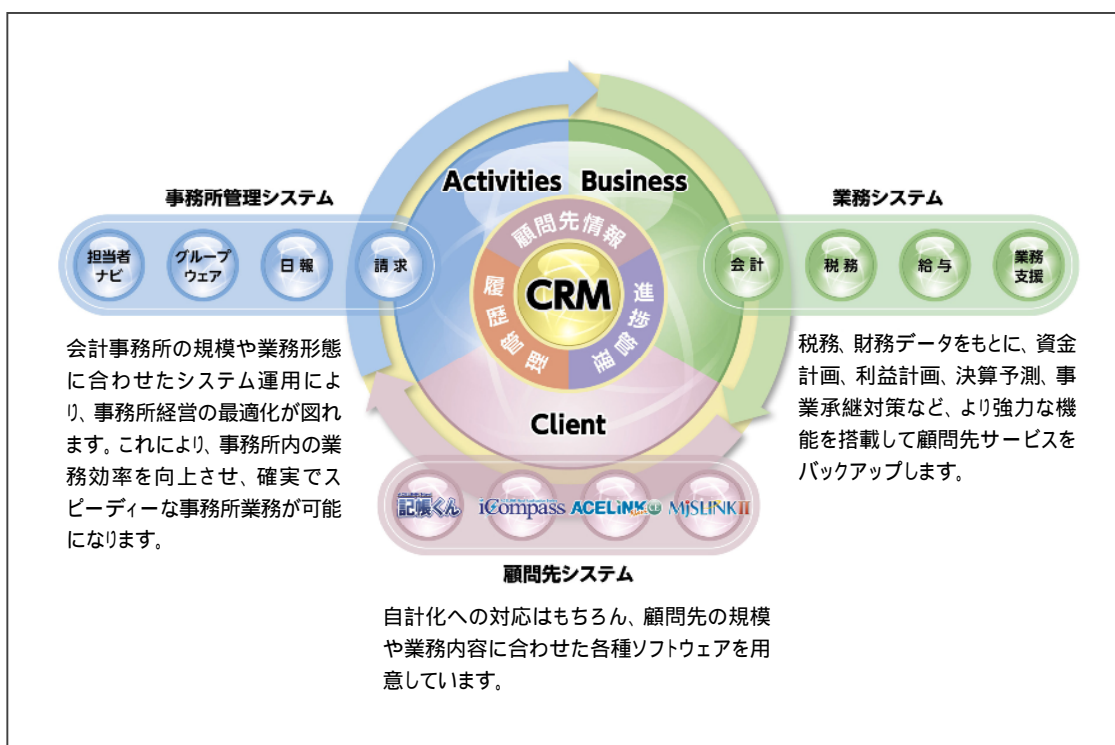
事務所管理システム

担当者ナビ

グループウェア

日報

請求

会計事務所の規模や業務形態に合わせたシステム運用により、事務所経営の最適化が図れます。これにより、事務所内の業務効率を向上させ、確実でスピーディーな事務所業務が可能になります。

Activities Business

顧問先情報

履歴管理

CRM

進捗管理

Client

業務システム

会計

税務

給与

業務支援

税務、財務データをもとに、資金計画、利益計画、決算予測、事業承継対策など、より強力な機能を搭載して顧問先サービスをバックアップします。

記帳くん

iCompass

ACELINK

MJSLINK II

顧問先システム

自計化への対応はもちろん、顧問先の規模や業務内容に合わせた各種ソフトウェアを用意しています。